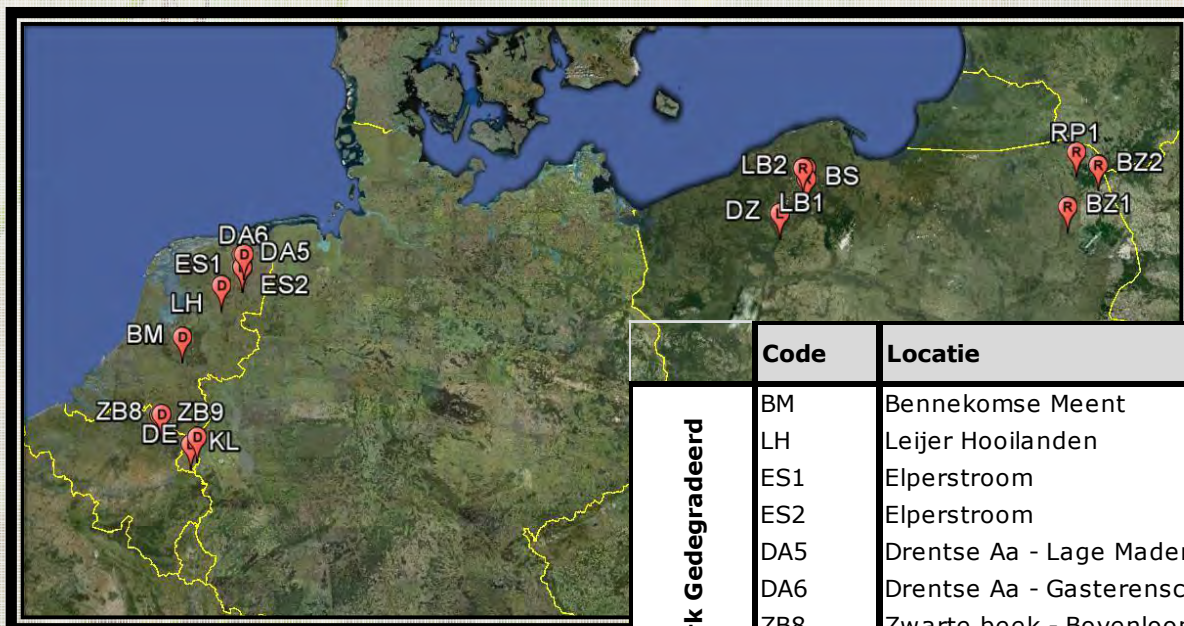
RP1
R
R BZ2
LB2 R
BS
DZ L LB1
R BZ1
DA6
D DA5
ES1
LH D
ES2
BM D
ZB8 D ZB9
DE D KL

| | Code | Locatie |
|---|---|---|
| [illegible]k Gedegradeerd | BM | Bennekomse Meent |
| | LH | Leijer Hooilanden |
| | ES1 | Elperstroom |
| | ES2 | Elperstroom |
| | DA5 | Drentse Aa - Lage Made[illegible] |
| | DA6 | Drentse Aa - Gasterensc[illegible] |
| | ZB8 | Zwarte beek - Bevenloer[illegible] |